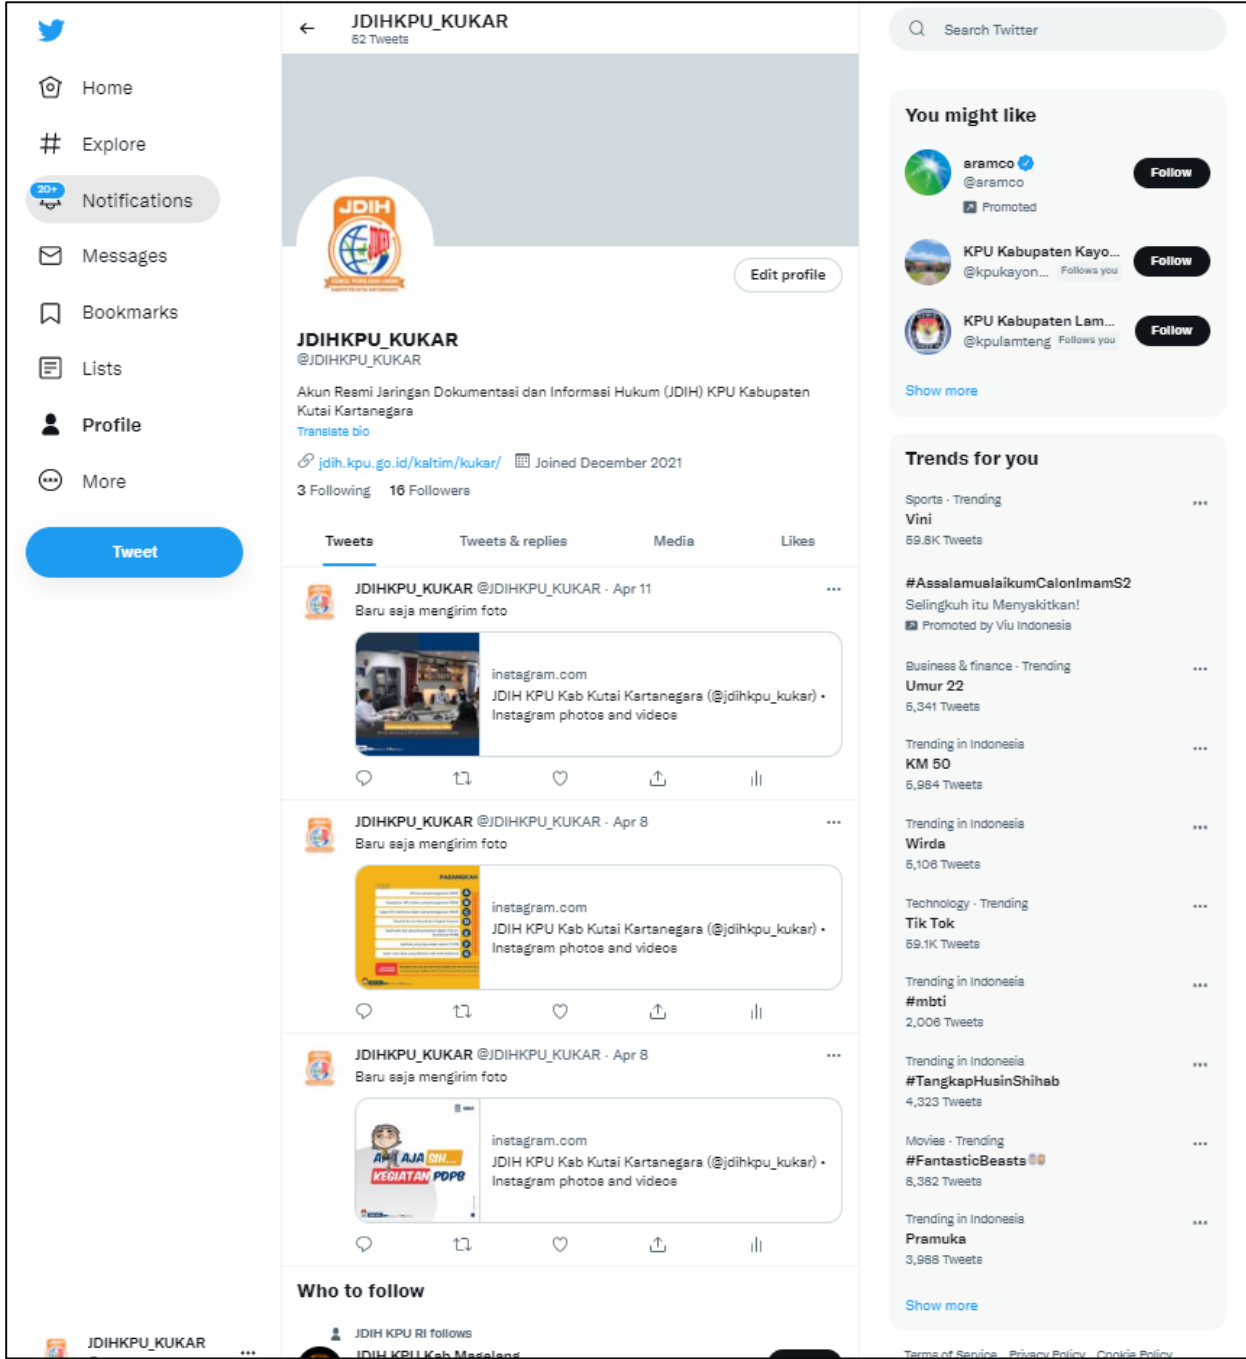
Home

Explore

20+
Notifications

Messages

Bookmarks

Lists

Profile

More

Tweet

JDIHKPU_KUKAR

JDIHKPU_KUKAR
62 Tweets

JDIH

Edit profile

JDIHKPU_KUKAR
@JDIHKPU_KUKAR

Akun Resmi Jaringan Dokumentasi dan Informasi Hukum (JDIH) KPU Kabupaten Kutai Kartanegara
Translate bio

jdih.kpu.go.id/kaltim/kukar/ Joined December 2021

3 Following 16 Followers

Tweets | Tweets & replies | Media | Likes

JDIHKPU_KUKAR @JDIHKPU_KUKAR · Apr 11
Baru saja mengirim foto

instagram.com
JDIH KPU Kab Kutai Kartanegara (@jdihkpu_kukar) • Instagram photos and videos

JDIHKPU_KUKAR @JDIHKPU_KUKAR · Apr 8
Baru saja mengirim foto

instagram.com
JDIH KPU Kab Kutai Kartanegara (@jdihkpu_kukar) • Instagram photos and videos

JDIHKPU_KUKAR @JDIHKPU_KUKAR · Apr 8
Baru saja mengirim foto

instagram.com
JDIH KPU Kab Kutai Kartanegara (@jdihkpu_kukar) • Instagram photos and videos

Who to follow

JDIH KPU RI follows
JDIH KPU Kab Magelang

Search Twitter

You might like

aramco
@aramco
Promoted
Follow

KPU Kabupaten Kayo...
@kpukayon... Follows you
Follow

KPU Kabupaten Lam...
@kpulamteng Follows you
Follow

Show more

Trends for you

Sports · Trending
Vini
69.8K Tweets

#AssalamualaikumCalonImamS2
Selingkuh itu Menyakitkan!
Promoted by Viu Indonesia

Business & finance · Trending
Umur 22
5,341 Tweets

Trending in Indonesia
KM 50
5,984 Tweets

Trending in Indonesia
Wirda
5,106 Tweets

Technology · Trending
Tik Tok
59.1K Tweets

Trending in Indonesia
#mbti
2,006 Tweets

Trending in Indonesia
#TangkapHusinShihab
4,323 Tweets

Movies · Trending
#FantasticBeasts
8,382 Tweets

Trending in Indonesia
Pramuka
3,988 Tweets

Show more

Terms of Service Privacy Policy Cookie Policy